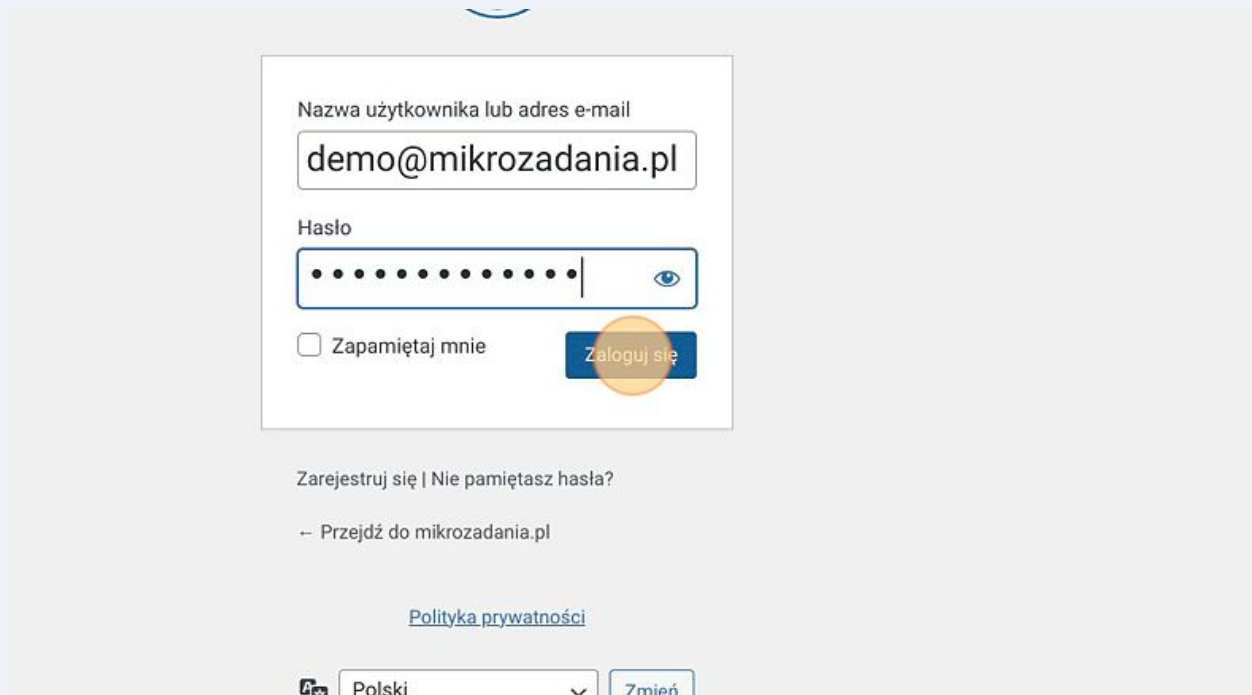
Nazwa użytkownika lub adres e-mail

demo@mikrozadania.pl

Hasło

•••••••••••••

Zapamiętaj mnie

Zaloguj się

Zarejestruj się | Nie pamiętasz hasła?

← Przejdź do mikrozadania.pl

Polityka prywatności

Polski

Zmień